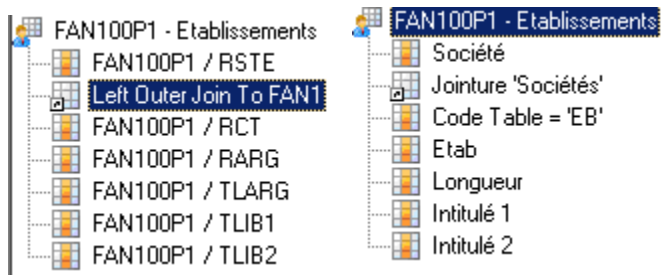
FAN100P1 - Etablissements
FAN100P1 / RSTE
Left Outer Join To FAN1
FAN100P1 / RCT
FAN100P1 / RARG
FAN100P1 / TLARG
FAN100P1 / TLIB1
FAN100P1 / TLIB2

FAN100P1 - Etablissements
Société
Jointure 'Sociétés'
Code Table = 'EB'
Etab
Longueur
Intitulé 1
Intitulé 2